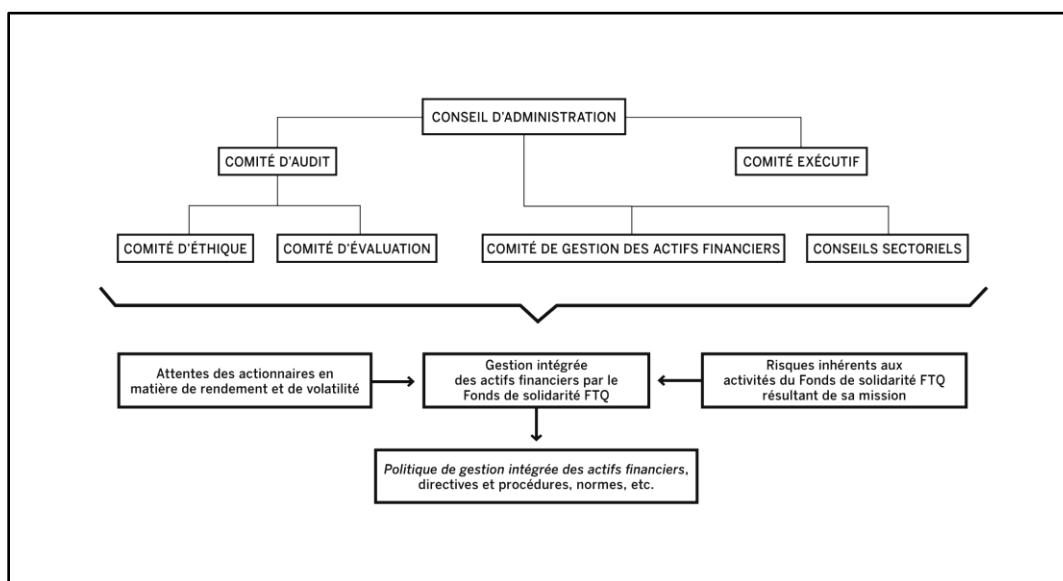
CONSEIL D'ADMINISTRATION

COMITÉ D'AUDIT

COMITÉ EXÉCUTIF

COMITÉ D'ÉTHIQUE

COMITÉ D'ÉVALUATION

COMITÉ DE GESTION DES ACTIFS FINANCIERS

CONSEILS SECTORIELS

Attentes des actionnaires en matière de rendement et de volatilité

Gestion intégrée des actifs financiers par le Fonds de solidarité FTQ

Risques inhérents aux activités du Fonds de solidarité FTQ résultant de sa mission

Politique de gestion intégrée des actifs financiers, directives et procédures, normes, etc.